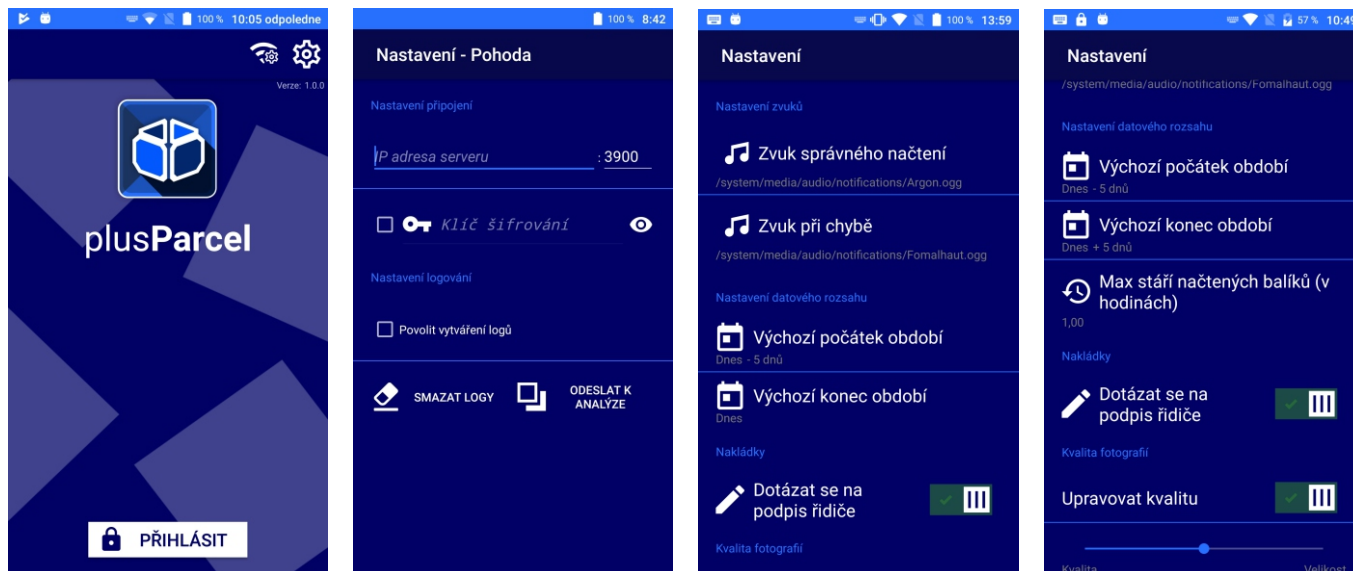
100 % 10:05 odpoledne

Verze: 1.0.0

plusParcel

PŘIHLÁSIT

100 % 8:42

Nastavení - Pohoda

Nastavení připojení

IP adresa serveru : 3900

Klíč šifrování

Nastavení logování

Povolit vytváření logů

SMAZAT LOGY

ODESLAT K ANALÝZE

100 % 13:59

Nastavení

Nastavení zvuků

Zvuk správného načtení

/system/media/audio/notifications/Argon.ogg

Zvuk při chybě

/system/media/audio/notifications/Fomalhaut.ogg

Nastavení datového rozsahu

Výchozí počátek období

Dnes - 5 dnů

Výchozí konec období

Dnes

Nakládky

Dotázat se na podpis řidiče

Kvalita fotografií

57 % 10:4

Nastavení

/system/media/audio/notifications/Fomalhaut.ogg

Nastavení datového rozsahu

Výchozí počátek období

Dnes - 5 dnů

Výchozí konec období

Dnes + 5 dnů

Max stáří načtených balíků (v hodinách)

1,00

Nakládky

Dotázat se na podpis řidiče

Kvalita fotografií

Upravovat kvalitu

Kvalita Velikost